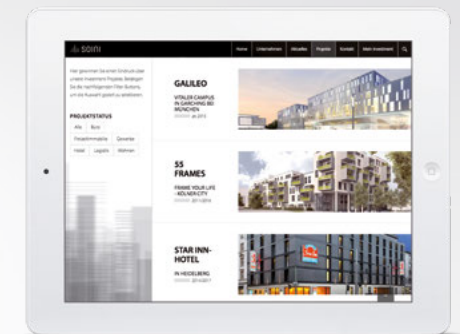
soini

Home | Unternehmen | Aktuelles | Projekte | Kontakt | Mein Investment

Hier gewinnen Sie einen Eindruck über unsere investierten Projekte. Bedingen Sie die nachfolgenden Filter-Buttons, um die Auswahl gezielt zu verfeinern.

PROJEKTSTATUS

Alle | Büro | Freizeitimmobilie | Gewerbe | Hotel | Logistik | Wohnen

GALILEO

VITALER CAMPUS IN GARCHING BEI MÜNCHEN

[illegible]

55 FRAMES

FRAME YOUR LIFE KÖLNER CITY

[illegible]

STAR INN-HOTEL

IN HEIDELBERG

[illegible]